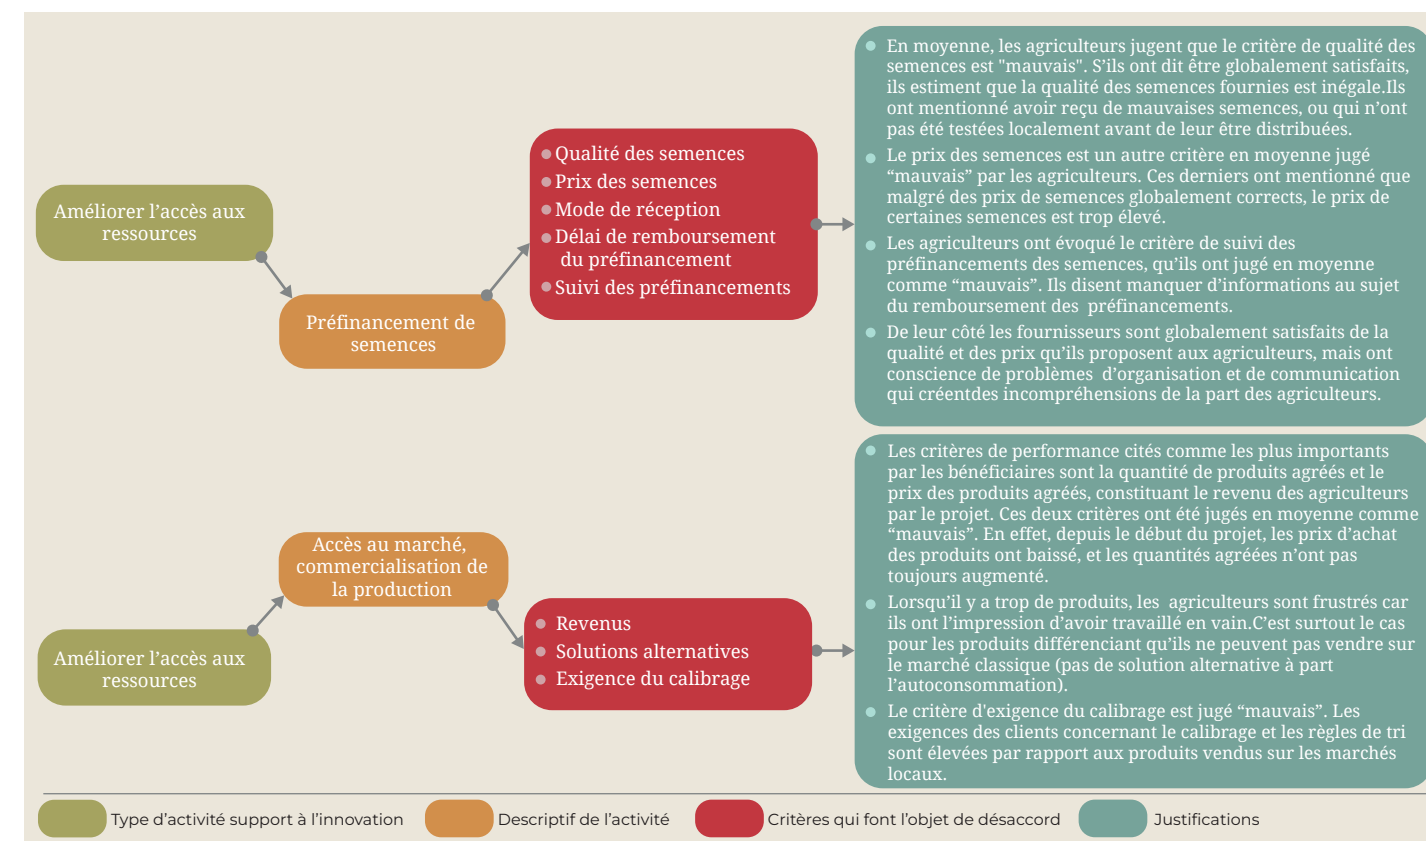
Améliorer l'accès aux ressources

Préfinancement de semences

Qualité des semences
Prix des semences
Mode de réception
Délai de remboursement du préfinancement
Suivi des préfinancements

En moyenne, les agriculteurs jugent que le critère de qualité des semences est "mauvais". S'ils ont dit être globalement satisfaits, ils estiment que la qualité des semences fournies est inégale.Ils ont mentionné avoir reçu de mauvaises semences, ou qui n'ont pas été testées localement avant de leur être distribuées.
Le prix des semences est un autre critère en moyenne jugé "mauvais" par les agriculteurs. Ces derniers ont mentionné que malgré des prix de semences globalement corrects, le prix de certaines semences est trop élevé.
Les agriculteurs ont évoqué le critère de suivi des préfinancements des semences, qu'ils ont jugé en moyenne comme "mauvais". Ils disent manquer d'informations au sujet du remboursement des préfinancements.
De leur côté les fournisseurs sont globalement satisfaits de la qualité et des prix qu'ils proposent aux agriculteurs, mais ont conscience de problèmes d'organisation et de communication qui créentdes incompréhensions de la part des agriculteurs.

Améliorer l'accès aux ressources

Accès au marché, commercialisation de la production

Revenus
Solutions alternatives
Exigence du calibrage

Les critères de performance cités comme les plus importants par les bénéficiaires sont la quantité de produits agréés et le prix des produits agréés, constituant le revenu des agriculteurs par le projet. Ces deux critères ont été jugés en moyenne comme "mauvais". En effet, depuis le début du projet, les prix d'achat des produits ont baissé, et les quantités agréées n'ont pas toujours augmenté.
Lorsqu'il y a trop de produits, les agriculteurs sont frustrés car ils ont l'impression d'avoir travaillé en vain.C'est surtout le cas pour les produits différenciant qu'ils ne peuvent pas vendre sur le marché classique (pas de solution alternative à part l'autoconsommation).
Le critère d'exigence du calibrage est jugé "mauvais". Les exigences des clients concernant le calibrage et les règles de tri sont élevées par rapport aux produits vendus sur les marchés locaux.

Type d'activité support à l'innovation
Descriptif de l'activité
Critères qui font l'objet de désaccord
Justifications